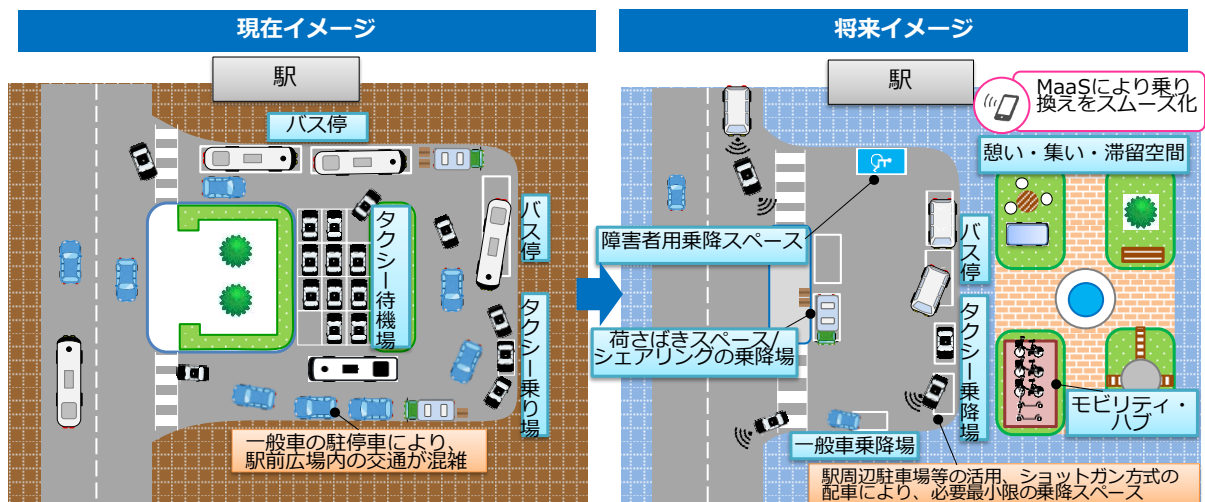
現在イメージ

駅

バス停

タクシー待機場

バス停

タクシー乗り場

一般車の駐停車により、駅前広場内の交通が混雑

将来イメージ

駅

MaaSにより乗り換えをスムーズ化

憩い・集い・滞留空間

障害者用乗降スペース

バス停

タクシー乗降場

荷さばきスペース/シェアリングの乗降場

モビリティ・ハブ

一般車乗降場

駅周辺駐車場等の活用、ショットガン方式の配車により、必要最小限の乗降スペース